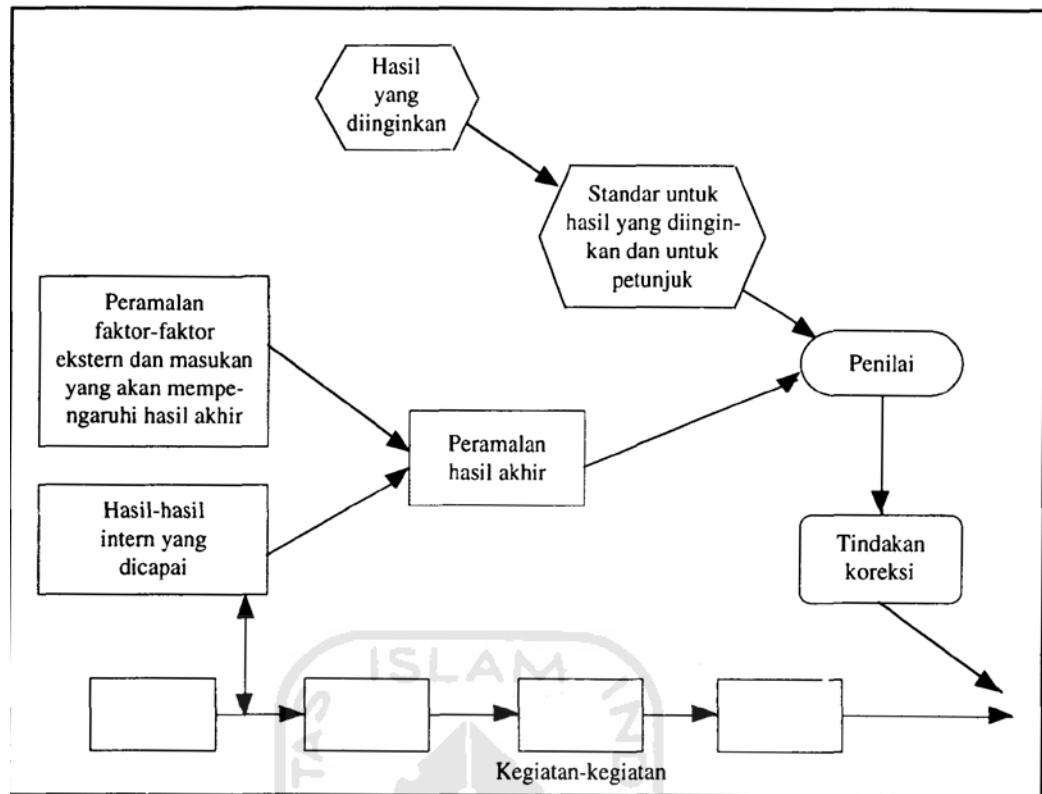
Hasil yang diinginkan

Standar untuk hasil yang diinginkan dan untuk petunjuk

Peramalan faktor-faktor ekstern dan masukan yang akan mempengaruhi hasil akhir

Penilai

Peramalan hasil akhir

Hasil-hasil intern yang dicapai

Tindakan koreksi

ISLAM

Kegiatan-kegiatan